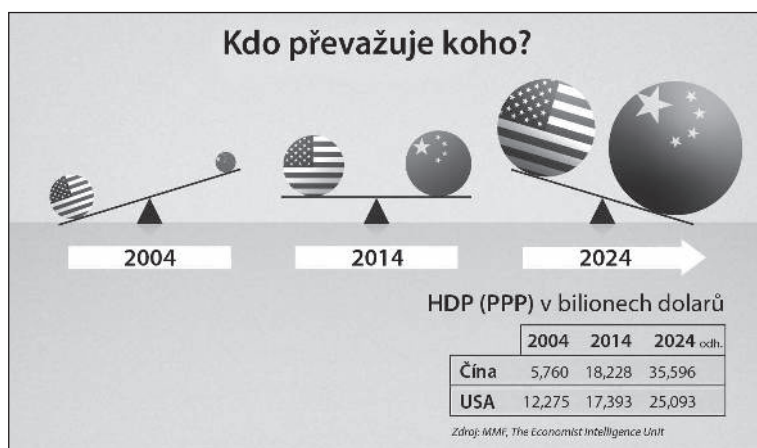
Kdo převažuje koho?

2004

2014

2024

HDP (PPP) v bilionech dolarů

|  | 2004 | 2014 | 2024 odh. |
|---|---|---|---|
| Čína | 5,760 | 18,228 | 35,596 |
| USA | 12,275 | 17,393 | 25,093 |

Zdroj: MMF, The Economist Intelligence Unit